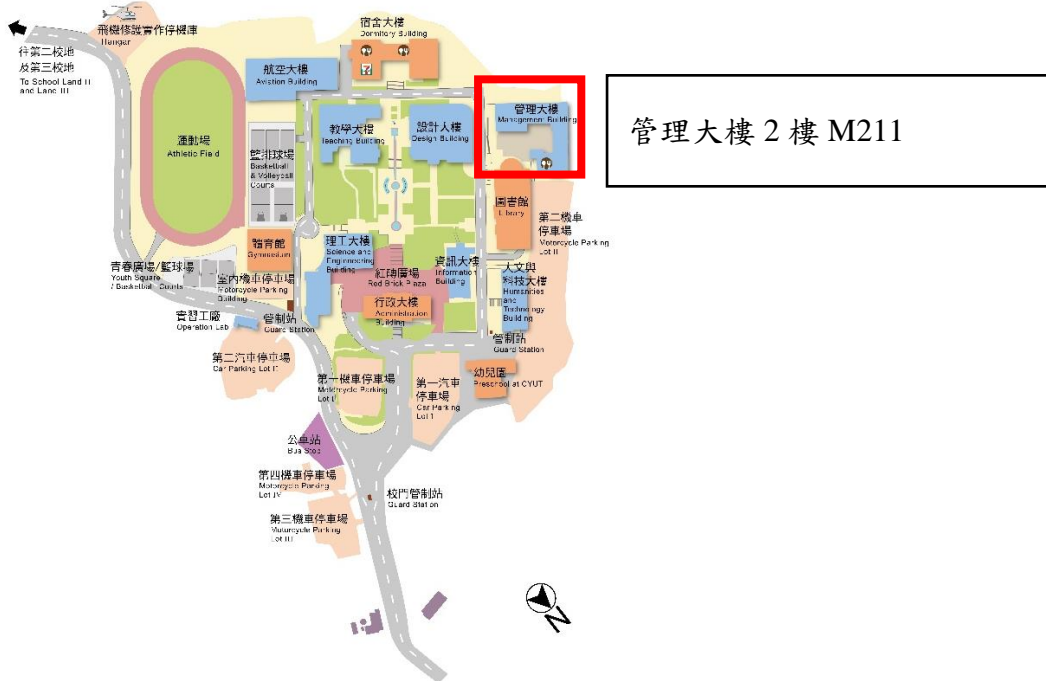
往第二校地
及第三校地
To School Land II and Land III

飛機修護實作停機庫
Hangar

宿舍大樓
Dormitory Building

航空大樓
Aviation Building

運動場
Athletic Field

籃排球場
Basketball & Volleyball Courts

教學大樓
Teaching Building

設計大樓
Design Building

管理大樓
Management Building

管理大樓 2 樓 M211

圖書館
Library

第二機車停車場
Motorcycle Parking Lot II

體育館
Gymnasium

理工大樓
Science and Engineering Building

紅磚廣場
Red Brick Plaza

資訊大樓
Information Building

人文與科技大樓
Humanities and Technology Building

青春廣場/籃球場
Youth Square / Basketball Courts

室內機車停車場
Motorcycle Parking Building

行政大樓
Administration Building

實習工廠
Operation Lab

管制站
Guard Station

管制站
Guard Station

第二汽車停車場
Car Parking Lot II

第一機車停車場
Motorcycle Parking Lot I

第一汽車停車場
Car Parking Lot I

幼兒園
Preschool at CYUT

公車站
Bus Stop

第四機車停車場
Motorcycle Parking Lot IV

校門管制站
Guard Station

第三機車停車場
Motorcycle Parking Lot III

N